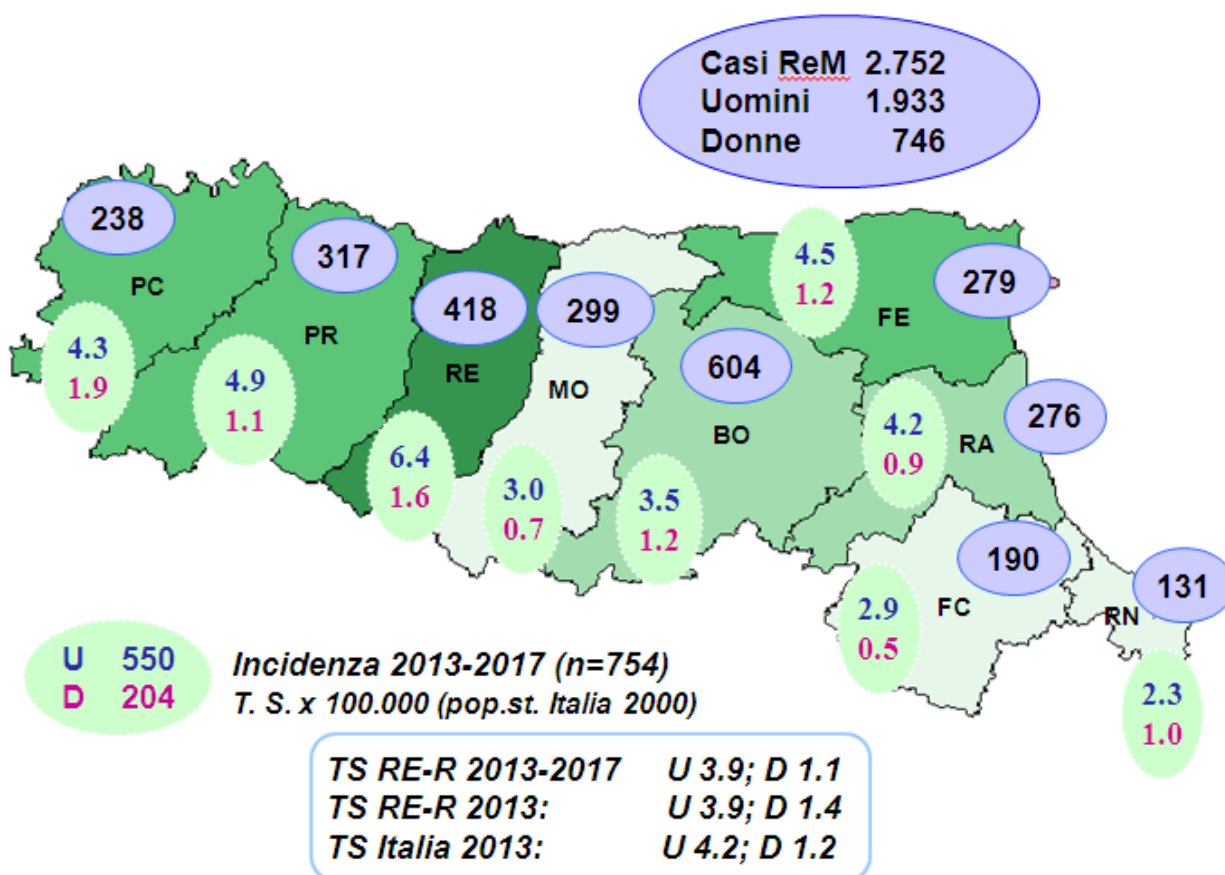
Casi ReM 2.752
Uomini 1.933
Donne 746

238
PC
4.3
1.9

317
PR
4.9
1.1

418
RE
6.4
1.6

299
MO
3.0
0.7

604
BO
3.5
1.2

4.5
1.2
279
FE

4.2
0.9
RA
276

190
FC
2.9
0.5

131
RN
2.3
1.0

U 550
D 204

Incidenza 2013-2017 (n=754)
T. S. x 100.000 (pop.st. Italia 2000)

| | |
|---|---|
| TS RE-R 2013-2017 | U 3.9; D 1.1 |
| TS RE-R 2013: | U 3.9; D 1.4 |
| TS Italia 2013: | U 4.2; D 1.2 |